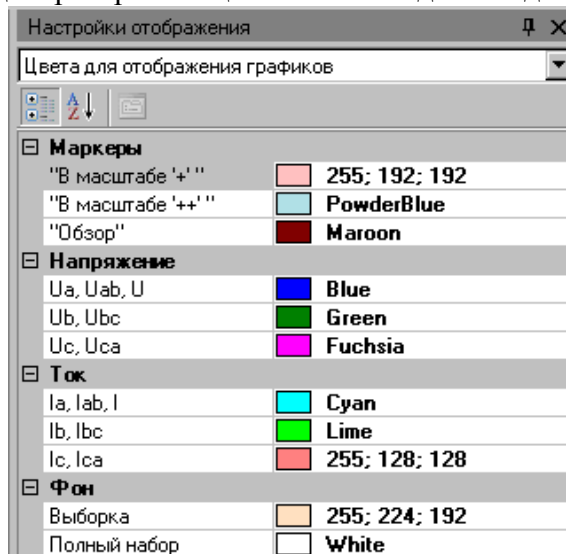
Настройки отображения

Цвета для отображения графиков

| | |
|---|---|
| ⊟ Маркеры | |
| "В масштабе '+' " | 255; 192; 192 |
| "В масштабе '++' " | PowderBlue |
| "Обзор" | Maroon |
| ⊟ Напряжение | |
| Ua, Uab, U | Blue |
| Ub, Ubc | Green |
| Uc, Uca | Fuchsia |
| ⊟ Ток | |
| Ia, Iab, I | Cyan |
| Ib, Ibc | Lime |
| Ic, Ica | 255; 128; 128 |
| ⊟ Фон | |
| Выборка | 255; 224; 192 |
| Полный набор | White |